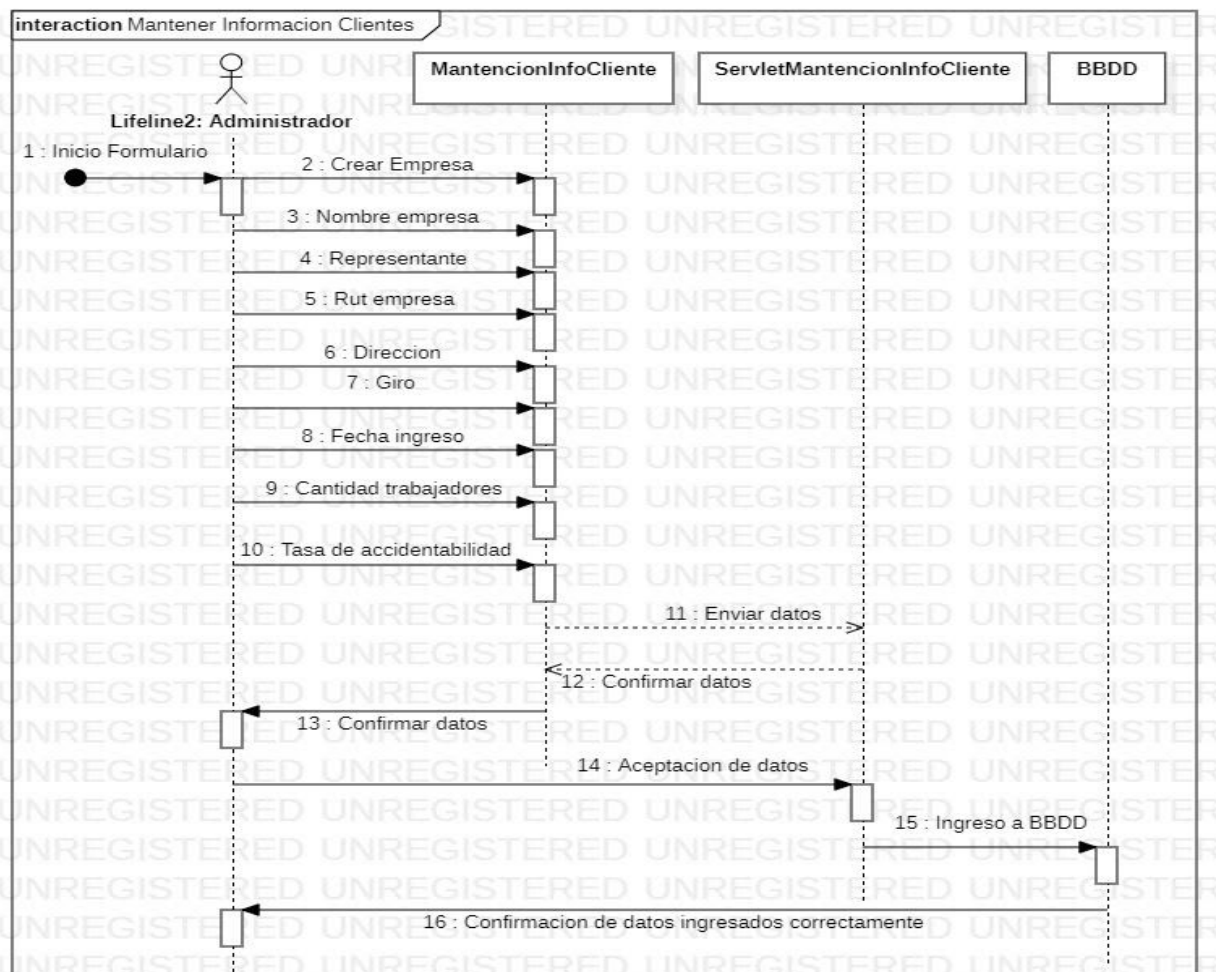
interaction Mantener Informacion Clientes

Lifeline2: Administrador

MantencionInfoCliente

ServletMantencionInfoCliente

BBDD

1 : Inicio Formulario

2 : Crear Empresa

3 : Nombre empresa

4 : Representante

5 : Rut empresa

6 : Direccion

7 : Giro

8 : Fecha ingreso

9 : Cantidad trabajadores

10 : Tasa de accidentabilidad

11 : Enviar datos

12 : Confirmar datos

13 : Confirmar datos

14 : Aceptacion de datos

15 : Ingreso a BBDD

16 : Confirmacion de datos ingresados correctamente

UNREGISTERED UNREGISTERED UNREGISTERED UNREGISTERED